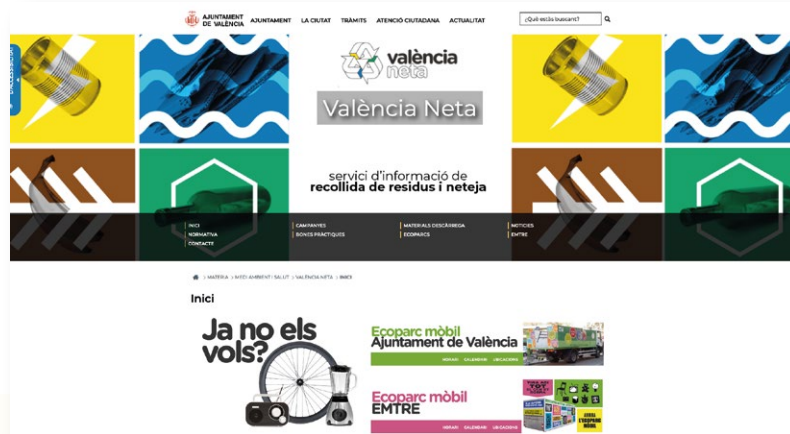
AJUNTAMENT DE VALÈNCIA AJUNTAMENT LA CIUTAT TRÀMITS ATENCIÓ CIUTADANA ACTUALITAT

¿Què estàs buscant?

valència neta

València Neta

servici d'informació de recollida de residus i neteja

INICI
NORMATIVA
CONTACTE
CAMPANYES
BONES PRÀCTIQUES
MATERIALS DESCÀRREGA
ECOPARCS
NOTICIES
EMTRE

> MATÈRIA > MEDI AMBIENT I SALUT > VALÈNCIA NETA > INICI

Inici

Ja no els vols?

Ecoparc mòbil Ajuntament de València

HORARI CALENDARI UBICACIONS

Ecoparc mòbil EMTRE

HORARI CALENDARI UBICACIONS